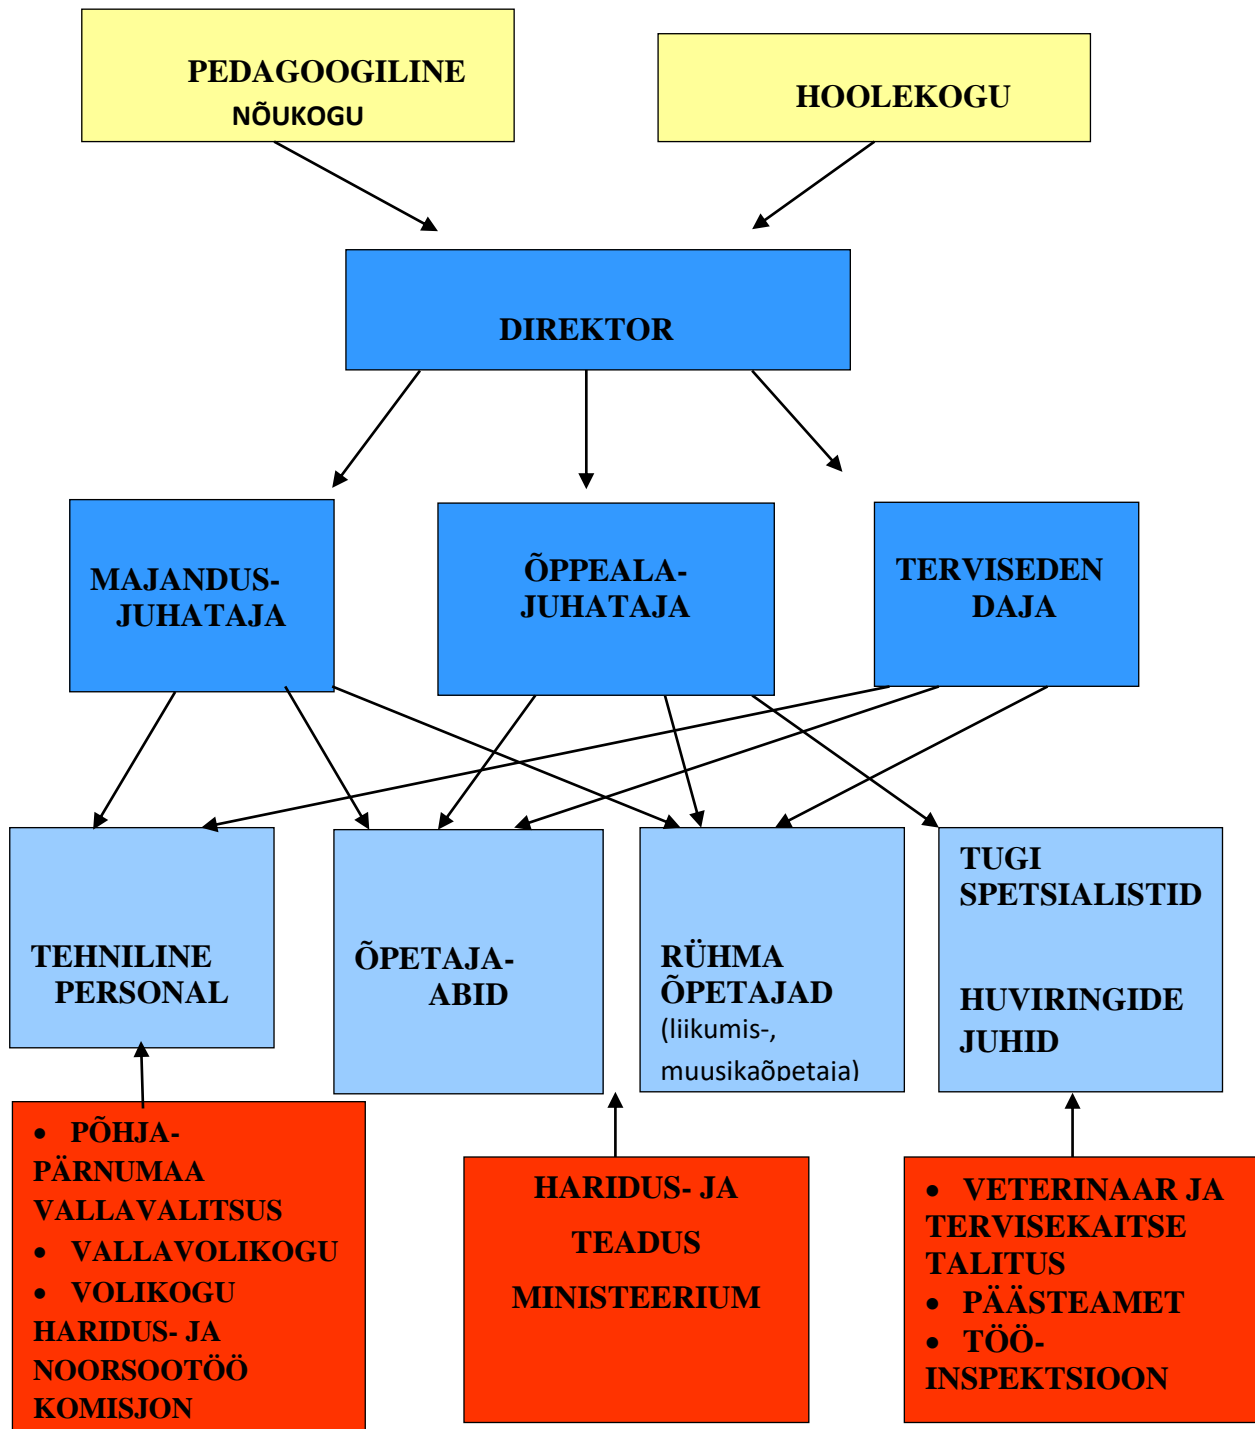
PEDAGOOGILINE NÕUKOGU

HOOLEKOGU

DIREKTOR

MAJANDUS-JUHATAJA

ÕPPEALA-JUHATAJA

TERVISEDEN DAJA

TEHNILINE PERSONAL

ÕPETAJA-ABID

RÜHMA ÕPETAJAD (liikumis-, muusikaõpetaja)

TUGI SPETSIALISTID

HUVIRINGIDE JUHID

- PÕHJA-PÄRNUMAA VALLAVALITSUS
- VALLAVOLIKOGU
- VOLIKOGU HARIDUS- JA NOORSOOTÖÖ KOMISJON

HARIDUS- JA TEADUS MINISTEERIUM

- VETERINAAR JA TERVISEKAITSE TALITUS
- PÄÄSTEAMET
- TÖÖ-INSPEKTSIOON